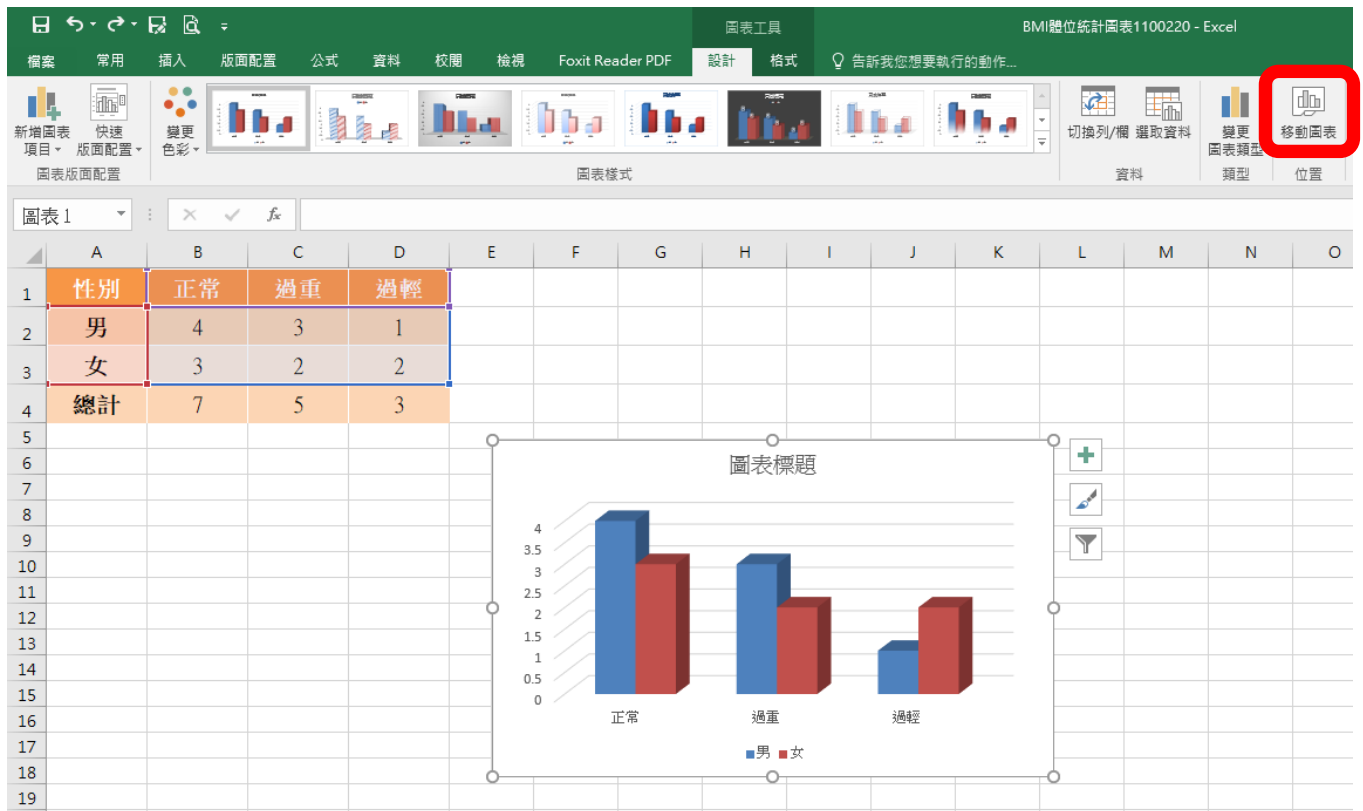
圖表工具

BMI體位統計圖表1100220 - Excel

檔案 常用 插入 版面配置 公式 資料 校閱 檢視 Foxit Reader PDF 設計 格式 告訴我您想要執行的動作...

新增圖表項目 快速版面配置 變更色彩

圖表版面配置

圖表樣式

切換列/欄 選取資料

資料

變更圖表類型

類型

移動圖表

位置

圖表 1

$f_x$

| | A | B | C | D |
|---|---|---|---|---|
| 1 | 性別 | 正常 | 過重 | 過輕 |
| 2 | 男 | 4 | 3 | 1 |
| 3 | 女 | 3 | 2 | 2 |
| 4 | 總計 | 7 | 5 | 3 |

E F G H I J K L M N O

5 6 7 8 9 10 11 12 13 14 15 16 17 18 19

圖表標題

4
3.5
3
2.5
2
1.5
1
0.5
0

正常 過重 過輕

男 女